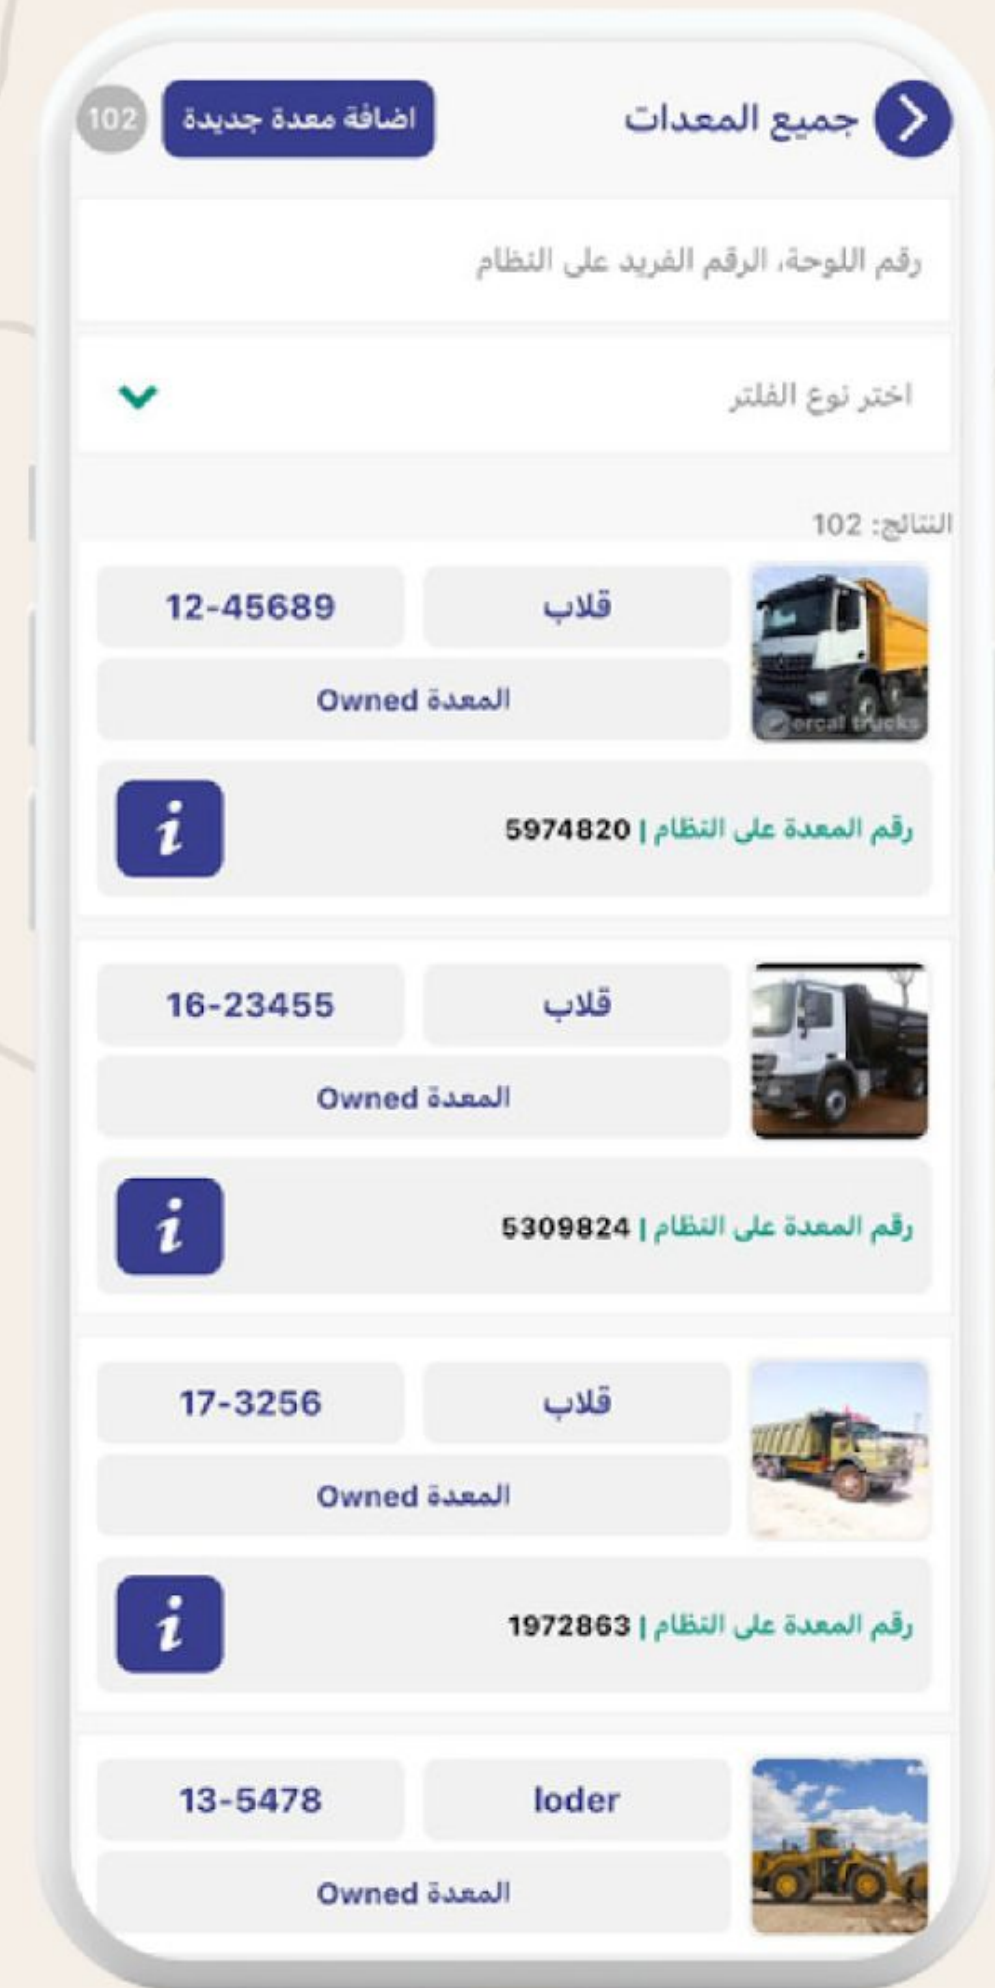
جميع المعدات
اضافة معدة جديدة
102

رقم اللوحة، الرقم الفريد على النظام

اختر نوع الفلتر

النتائج: 102

قلاب
12-45689
المعدة Owned
رقم المعدة على النظام | 5974820
i

قلاب
16-23455
المعدة Owned
رقم المعدة على النظام | 5309824
i

قلاب
17-3256
المعدة Owned
رقم المعدة على النظام | 1972863
i

loder
13-5478
المعدة Owned